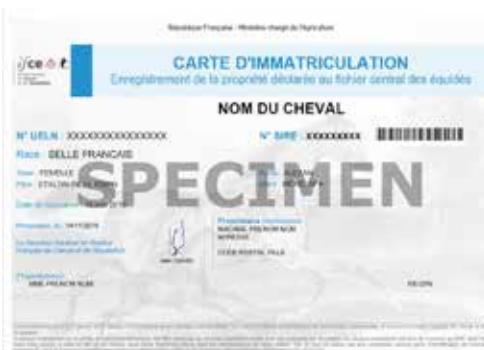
République Française - Ministère chargé de l'Agriculture

ifce

CARTE D'IMMATRICULATION

Enregistrement de la propriété déclarée au fichier central des équidés

NOM DU CHEVAL

N° UELN : XXXXXXXXXXXXXXX

N° SIRE : XXXXXXXX

Race : SELLE FRANCAIS

Sexe : FEMELLE

Père : ETALON DE SA

SPECIMEN

Date de naissance : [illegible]

Propriétaire : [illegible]

NACHNE PRENOM NOM

ADRESSE

CODE POSTAL VILLE

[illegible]

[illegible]

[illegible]

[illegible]

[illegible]